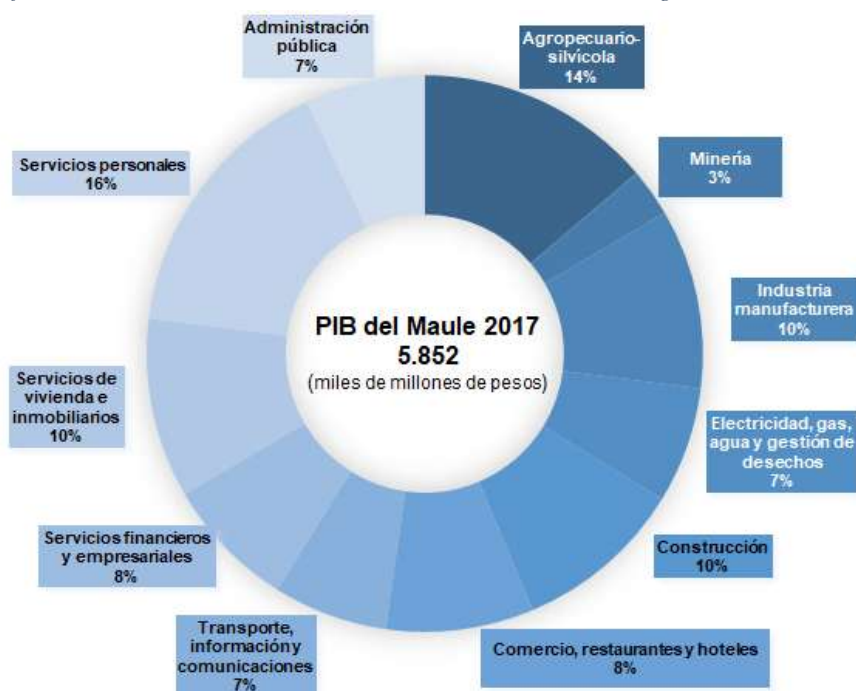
Administración pública
7%

Agropecuario-silvícola
14%

Minería
3%

Industria manufacturera
10%

Electricidad, gas, agua y gestión de desechos
7%

Construcción
10%

Comercio, restaurantes y hoteles
8%

Transporte, información y comunicaciones
7%

Servicios financieros y empresariales
8%

Servicios de vivienda e inmobiliarios
10%

Servicios personales
16%

PIB del Maule 2017
5.852
(miles de millones de pesos)